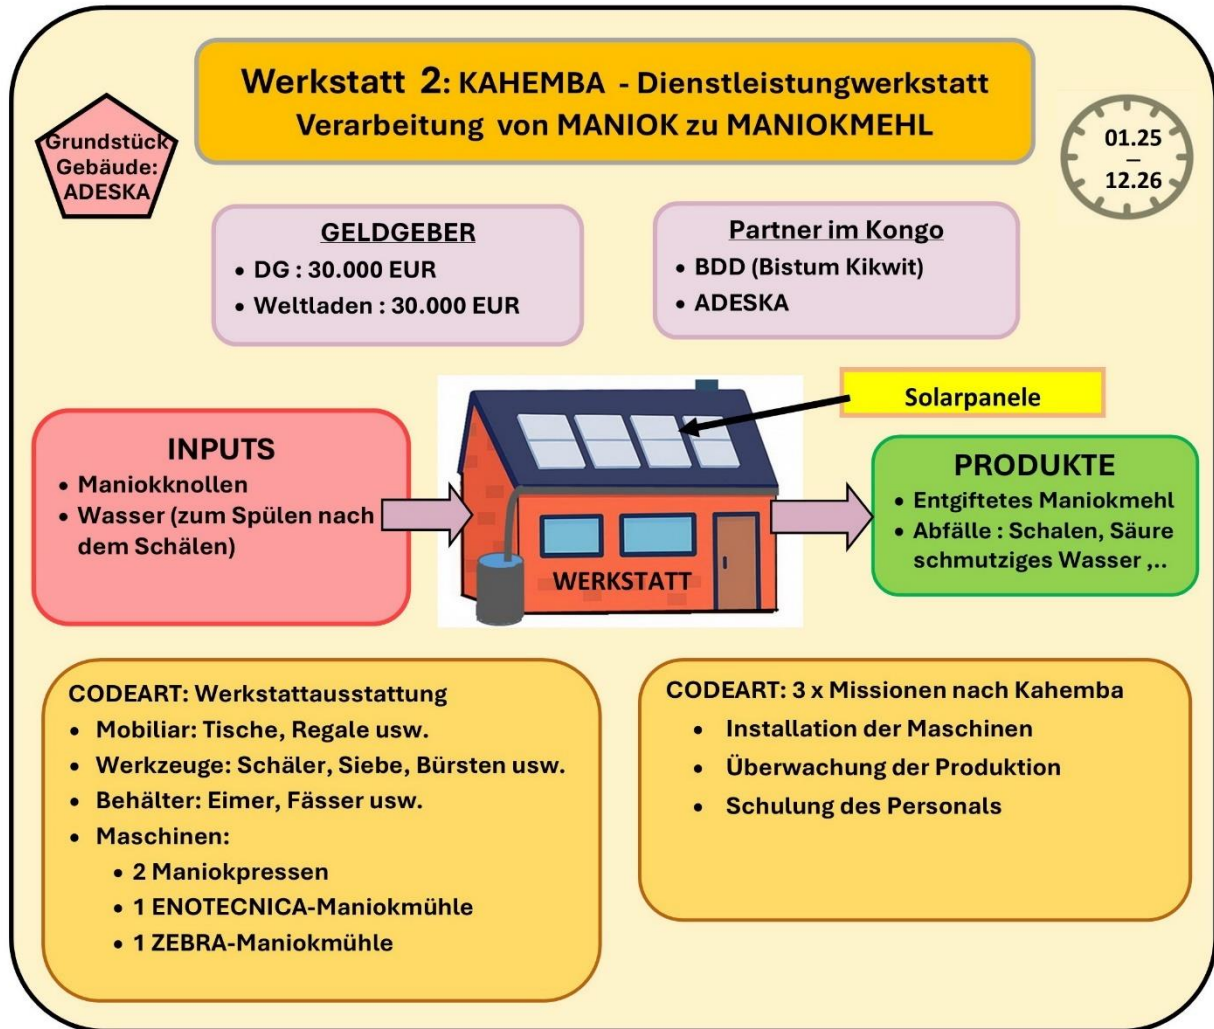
Werkstatt 2: KAHEMBA - Dienstleistungwerkstatt
Verarbeitung von MANIOK zu MANIOKMEHL

Grundstück Gebäude: ADESKA

01.25
–
12.26

GELDGEBER
• DG : 30.000 EUR
• Weltladen : 30.000 EUR

Partner im Kongo
• BDD (Bistum Kikwit)
• ADESKA

Solarpanele

INPUTS
• Maniokknollen
• Wasser (zum Spülen nach dem Schälen)

WERKSTATT

PRODUKTE
• Entgiftetes Maniokmehl
• Abfälle : Schalen, Säure schmutziges Wasser ,..

CODEART: Werkstattausstattung
• Mobiliar: Tische, Regale usw.
• Werkzeuge: Schäler, Siebe, Bürsten usw.
• Behälter: Eimer, Fässer usw.
• Maschinen:
• 2 Maniokpressen
• 1 ENOTECNICA-Maniokmühle
• 1 ZEBRA-Maniokmühle

CODEART: 3 x Missionen nach Kahemba
• Installation der Maschinen
• Überwachung der Produktion
• Schulung des Personals